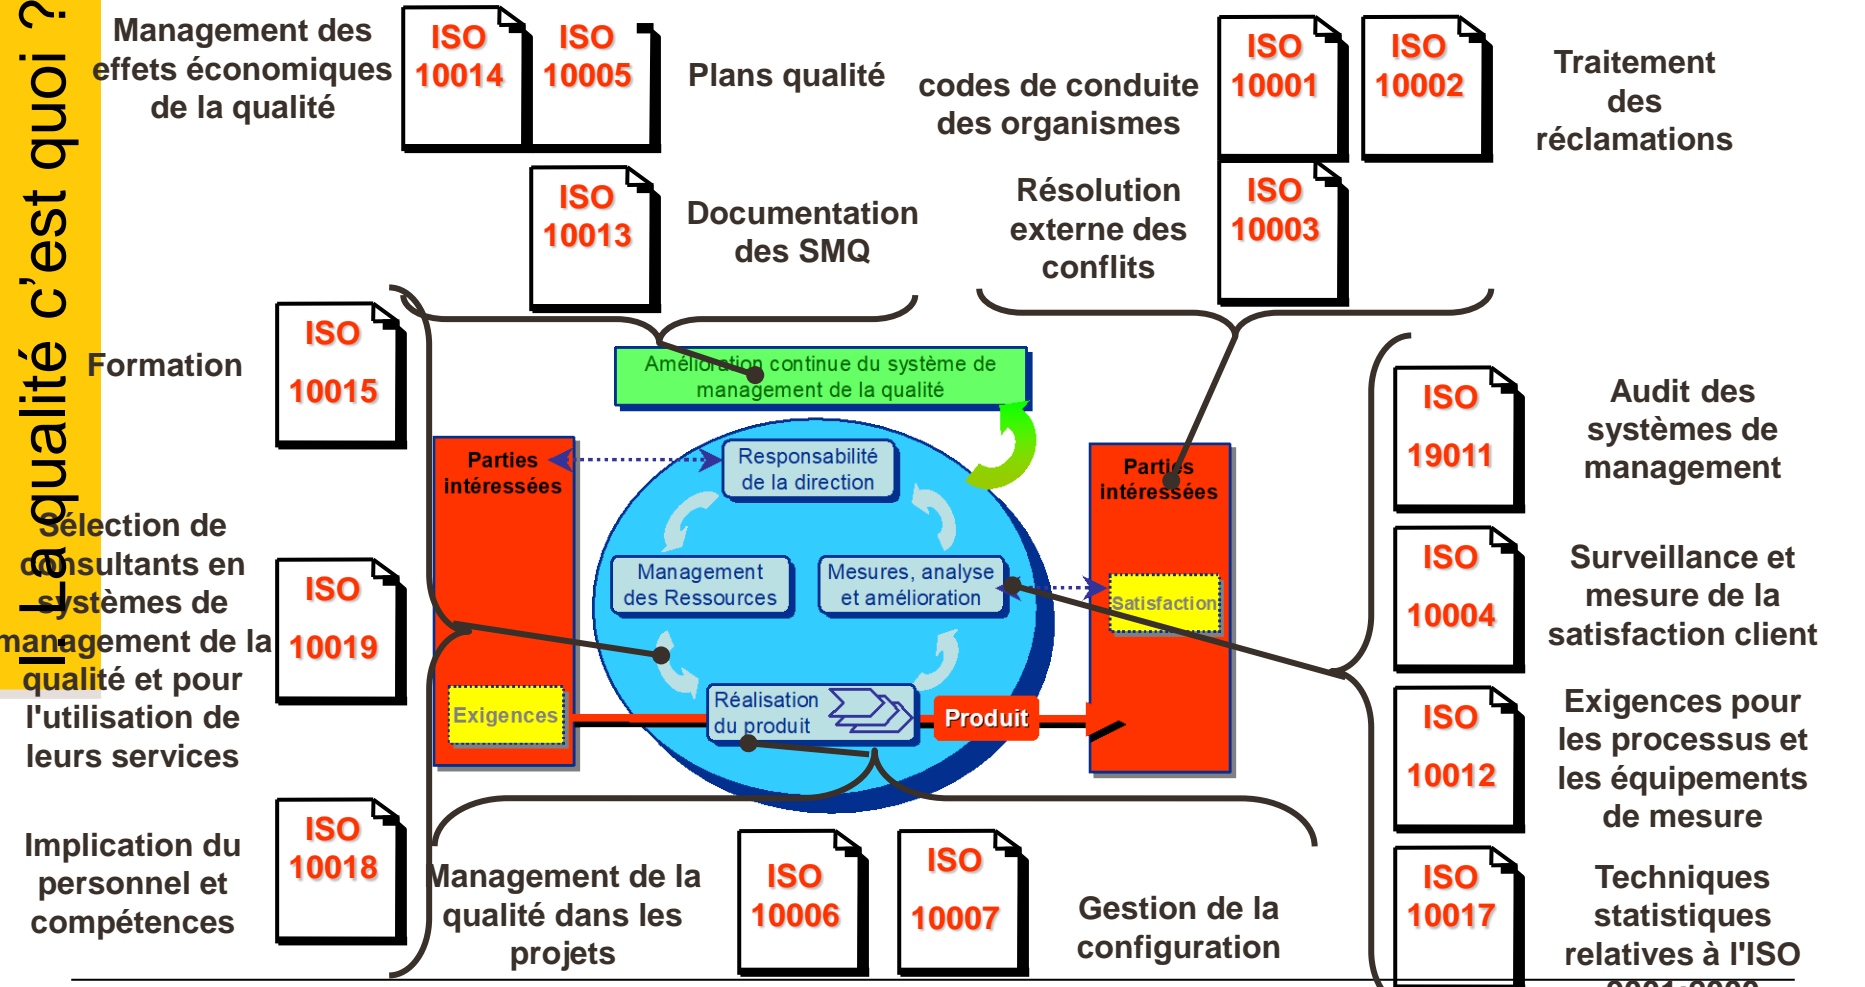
La qualité c'est quoi ?

Management des effets économiques de la qualité

ISO 10014

ISO 10005

Plans qualité

codes de conduite des organismes

ISO 10001

ISO 10002

Traitement des réclamations

ISO 10013

Documentation des SMQ

Résolution externe des conflits

ISO 10003

ISO 10015

Formation

Amélioration continue du système de management de la qualité

Parties intéressées

Responsabilité de la direction

Parties intéressées

ISO 19011

Audit des systèmes de management

Sélection de consultants en systèmes de management de la qualité et pour l'utilisation de leurs services

ISO 10019

Management des Ressources

Mesures, analyse et amélioration

Satisfaction

ISO 10004

Surveillance et mesure de la satisfaction client

Exigences

Réalisation du produit

Produit

ISO 10012

Exigences pour les processus et les équipements de mesure

Implication du personnel et compétences

ISO 10018

Management de la qualité dans les projets

ISO 10006

ISO 10007

Gestion de la configuration

ISO 10017

Techniques statistiques relatives à l'ISO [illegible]